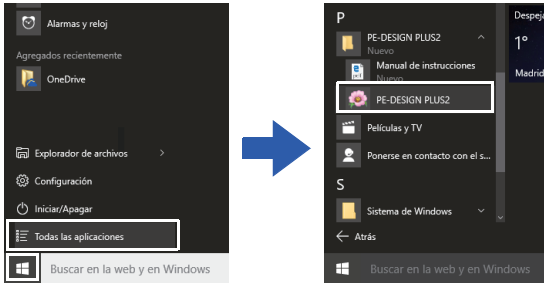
Alarmas y reloj

Agregados recientemente

OneDrive

Explorador de archivos

Configuración

Iniciar/Apagar

Todas las aplicaciones

Buscar en la web y en Windows

P

PE-DESIGN PLUS2

Nuevo

Manual de instrucciones

Nuevo

PE-DESIGN PLUS2

Películas y TV

Ponerse en contacto con el s

S

Sistema de Windows

Atrás

Buscar en la web y en Windows

Despeja

1°

Madrid